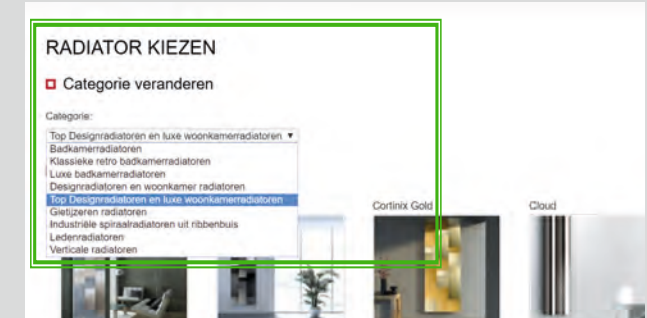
RADIATOR KIEZEN

Categorie veranderen

Categorie:

Top Designradiatoren en luxe woonkamerradiatoren ▾

Badkamerradiatoren
Klassieke retro badkamerradiatoren
Luxe badkamerradiatoren
Designradiatoren en woonkamer radiatoren
Top Designradiatoren en luxe woonkamerradiatoren
Gietijzeren radiatoren
Industriële spiraalradiatoren uit ribbenbuis
Ledenradiatoren
Verticale radiatoren

Cortinix Gold

Cloud